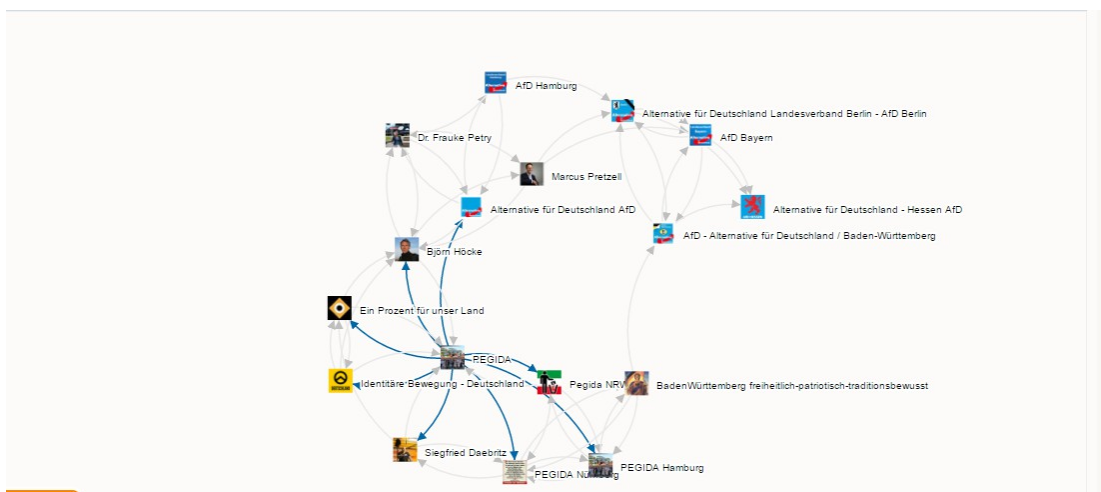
AfD Hamburg

Alternative für Deutschland Landesverband Berlin - AfD Berlin

Dr. Frauke Petry

AfD Bayern

Marcus Pretzell

Alternative für Deutschland - Hessen AfD

Alternative für Deutschland AfD

AfD - Alternative für Deutschland / Baden-Württemberg

Björn Höcke

Ein Prozent für unser Land

PEGIDA

Identitäre Bewegung - Deutschland

Pegida NRW

BadenWürttemberg freiheitlich-patriotisch-traditionsbewusst

Siegfried Daebritz

PEGIDA Nürnberg

PEGIDA Hamburg